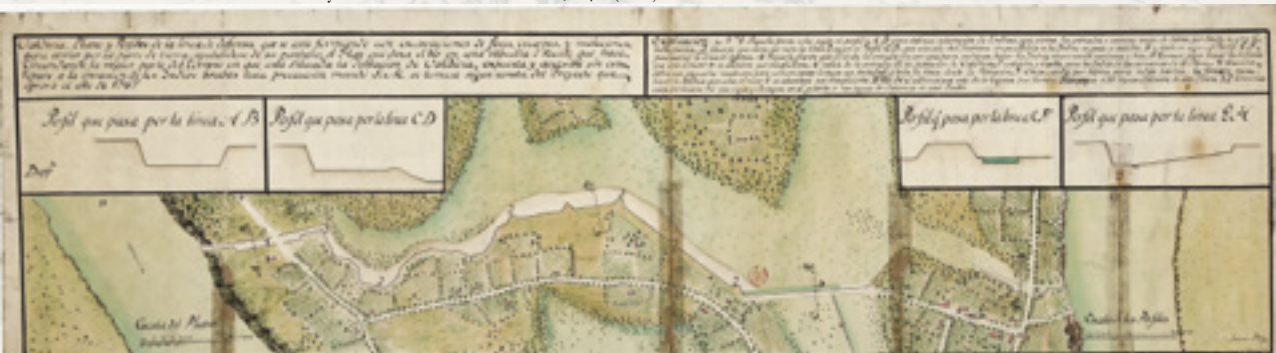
Calabria. Plano y Perfiles de la línea de defensa, que se está fortificando con excavaciones de fosos, escarpas, y trabuceras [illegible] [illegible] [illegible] la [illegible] parte del Campo en que está situada la Población de Calabria, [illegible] y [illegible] ... el año de 1769

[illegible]

Perfil que pasa por la línea A B

Perfil que pasa por la línea C D

Perfil que pasa por la línea C F

Perfil que pasa por la línea E H

Camino del Plano

Camino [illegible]